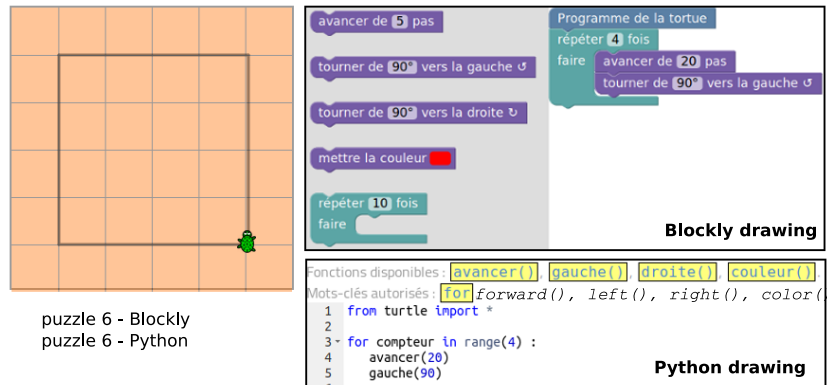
puzzle 6 - Blockly
puzzle 6 - Python

avancer de 5 pas

tourner de 90° vers la gauche ↺

tourner de 90° vers la droite ↻

mettre la couleur

répéter 10 fois
faire

Programme de la tortue
répéter 4 fois
faire avancer de 20 pas
tourner de 90° vers la gauche ↺

Blockly drawing

Fonctions disponibles : avancer(), gauche(), droite(), couleur(),
Mots-clés autorisés : for forward(), left(), right(), color(),
1 from turtle import *
2
3 for compteur in range(4) :
4 avancer(20)
5 gauche(90)

Python drawing